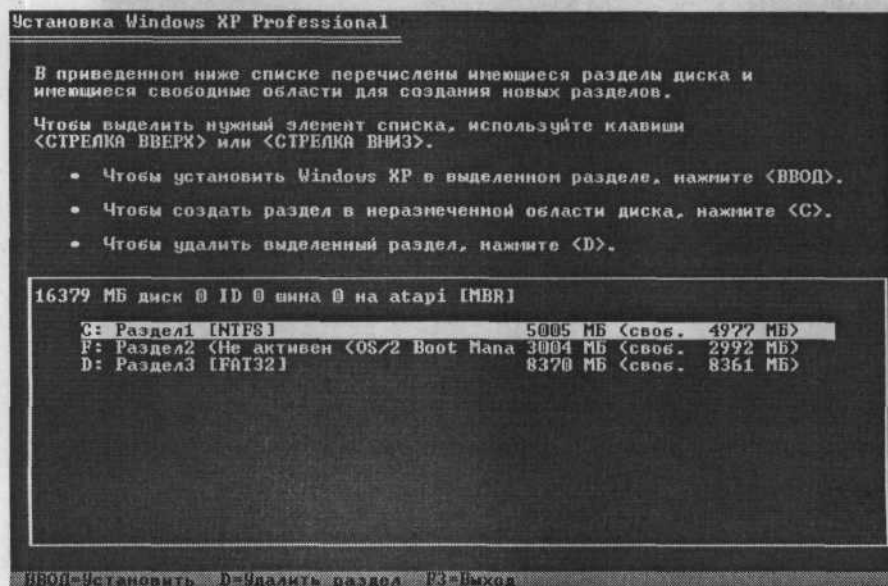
Установка Windows XP Professional

В приведенном ниже списке перечислены имеющиеся разделы диска и имеющиеся свободные области для создания новых разделов.

Чтобы выделить нужный элемент списка, используйте клавиши <СТРЕЛКА ВВЕРХ> или <СТРЕЛКА ВНИЗ>.

• Чтобы установить Windows XP в выделенном разделе, нажмите <ВВОД>.

• Чтобы создать раздел в неразмеченной области диска, нажмите <C>.

• Чтобы удалить выделенный раздел, нажмите <D>.

16379 МБ диск 0 ID 0 шина 0 на atapi [MBR]

C: Раздел1 [NTFS] 5005 МБ (своб. 4977 МБ)
F: Раздел2 (Не активен (OS/2 Boot Mana 3004 МБ (своб. 2992 МБ)
D: Раздел3 [FAT32] 8370 МБ (своб. 8361 МБ)

ВВОД=Установить D=Удалить раздел F3=Выход